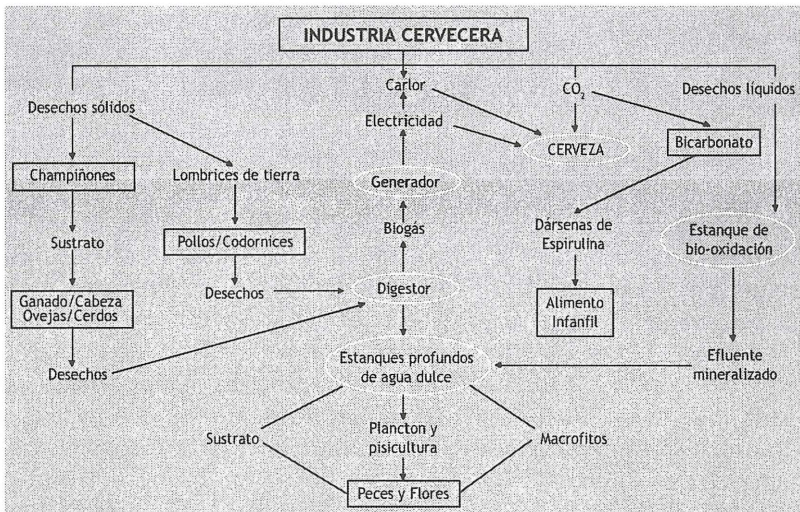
INDUSTRIA CERVECERA

Desechos sólidos

Carlor

Electricidad

$CO_2$

Desechos líquidos

CERVEZA

Bicarbonato

Champiñones

Lombrices de tierra

Generador

Sustrato

Pollos/Codornices

Biogás

Dársenas de Espirulina

Estanque de bio-oxidación

Ganado/Cabeza Ovejas/Cerdos

Desechos

Digestor

Alimento Infanfil

Desechos

Estanques profundos de agua dulce

Efluente mineralizado

Sustrato

Plancton y pisicultura

Macrofitos

Peces y Flores